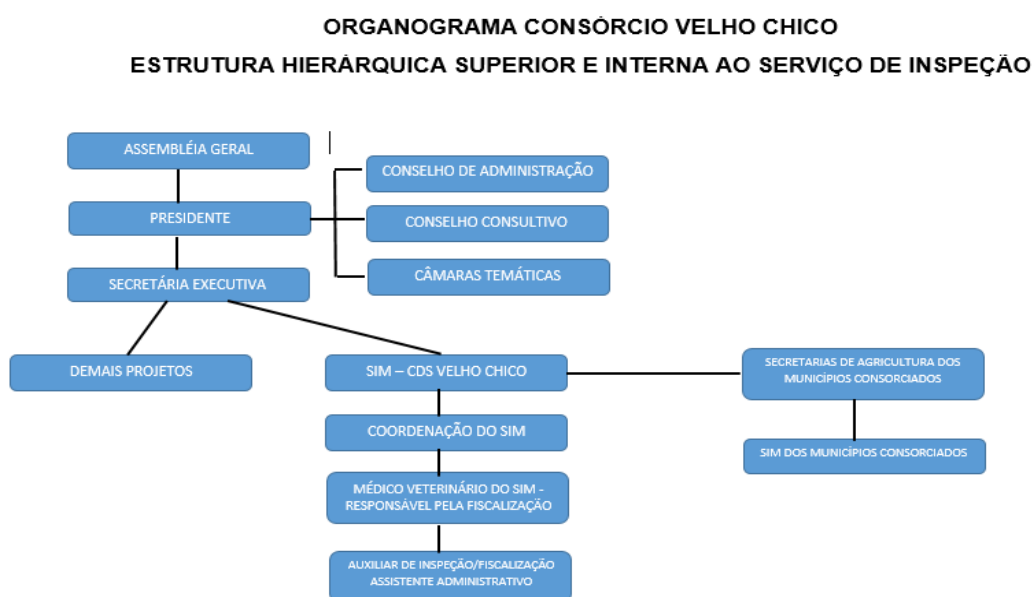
ORGANOGRAMA CONSÓRCIO VELHO CHICO

ESTRUTURA HIERÁRQUICA SUPERIOR E INTERNA AO SERVIÇO DE INSPEÇÃO

ASSEMBLÉIA GERAL

CONSELHO DE ADMINISTRAÇÃO

PRESIDENTE

CONSELHO CONSULTIVO

CÂMARAS TEMÁTICAS

SECRETÁRIA EXECUTIVA

DEMAIS PROJETOS

SIM – CDS VELHO CHICO

SECRETARIAS DE AGRICULTURA DOS MUNICÍPIOS CONSORCIADOS

COORDENAÇÃO DO SIM

SIM DOS MUNICÍPIOS CONSORCIADOS

MÉDICO VETERINÁRIO DO SIM - RESPONSÁVEL PELA FISCALIZAÇÃO

AUXILIAR DE INSPEÇÃO/FISCALIZAÇÃO ASSISTENTE ADMINISTRATIVO